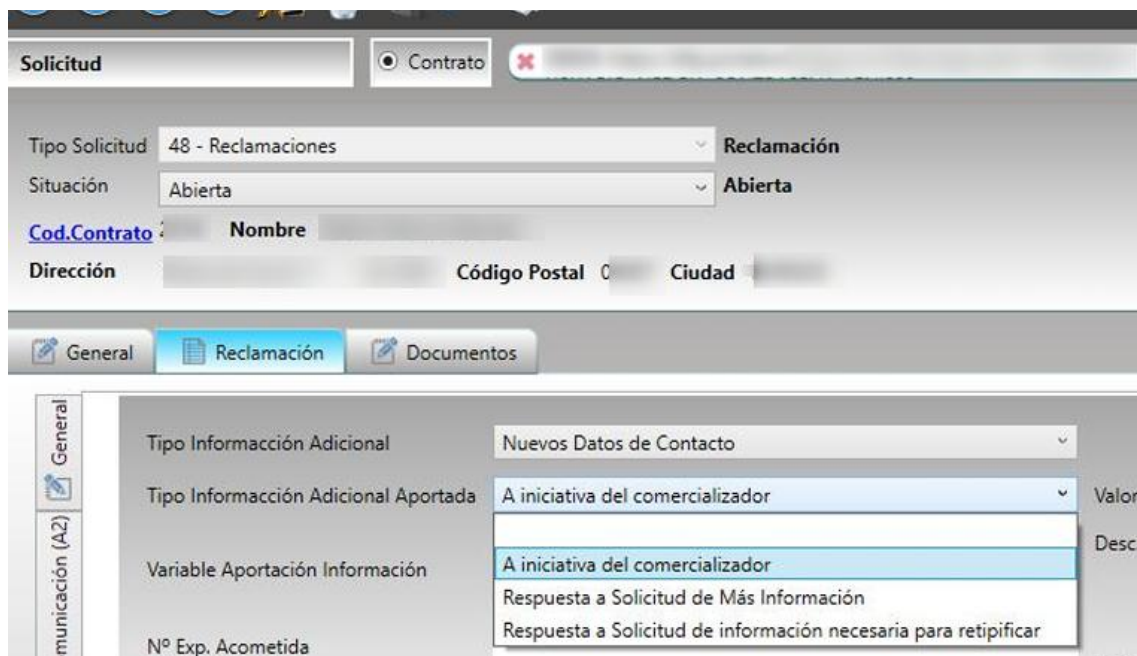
Solicitud

Contrato

Tipo Solicitud 48 - Reclamaciones Reclamación

Situación Abierta Abierta

Cod.Contrato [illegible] Nombre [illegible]

Dirección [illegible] Código Postal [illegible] Ciudad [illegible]

General Reclamación Documentos

General

municación (A2)

Tipo Informacción Adicional Nuevos Datos de Contacto

Tipo Informacción Adicional Aportada A iniciativa del comercializador Valor

Desc

Variable Aportación Información

A iniciativa del comercializador

Respuesta a Solicitud de Más Información

Respuesta a Solicitud de información necesaria para retipificar

Nº Exp. Acometida